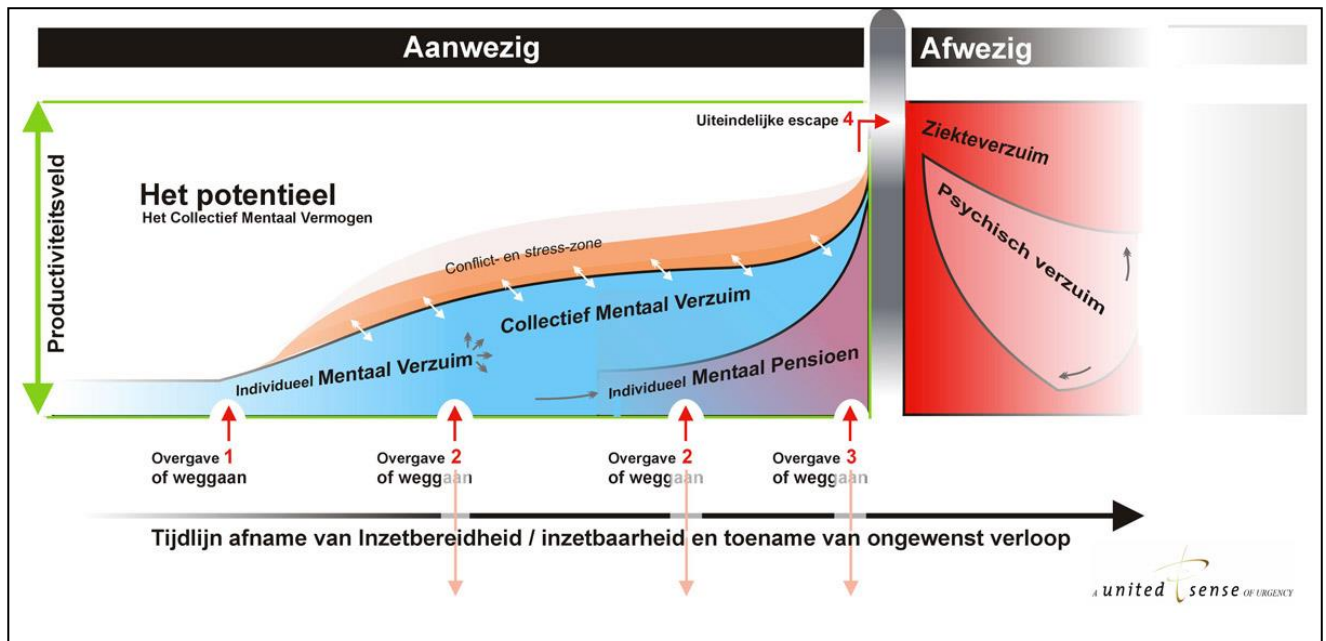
Aanwezig

Afwezig

Productiviteitsveld

Uiteindelijke escape 4

Het potentieel
Het Collectief Mentaal Vermogen

Conflict- en stress-zone

Collectief Mentaal Verzuim

Individueel Mentaal Verzuim

Individueel Mentaal Pensioen

Ziekteverzuim

Psychisch verzuim

Overgave 1
of weggaan

Overgave 2
of weggaan

Overgave 2
of weggaan

Overgave 3
of weggaan

Tijdlijn afname van Inzetbereidheid / inzetbaarheid en toename van ongewenst verloop

A united sense OF URGENCY